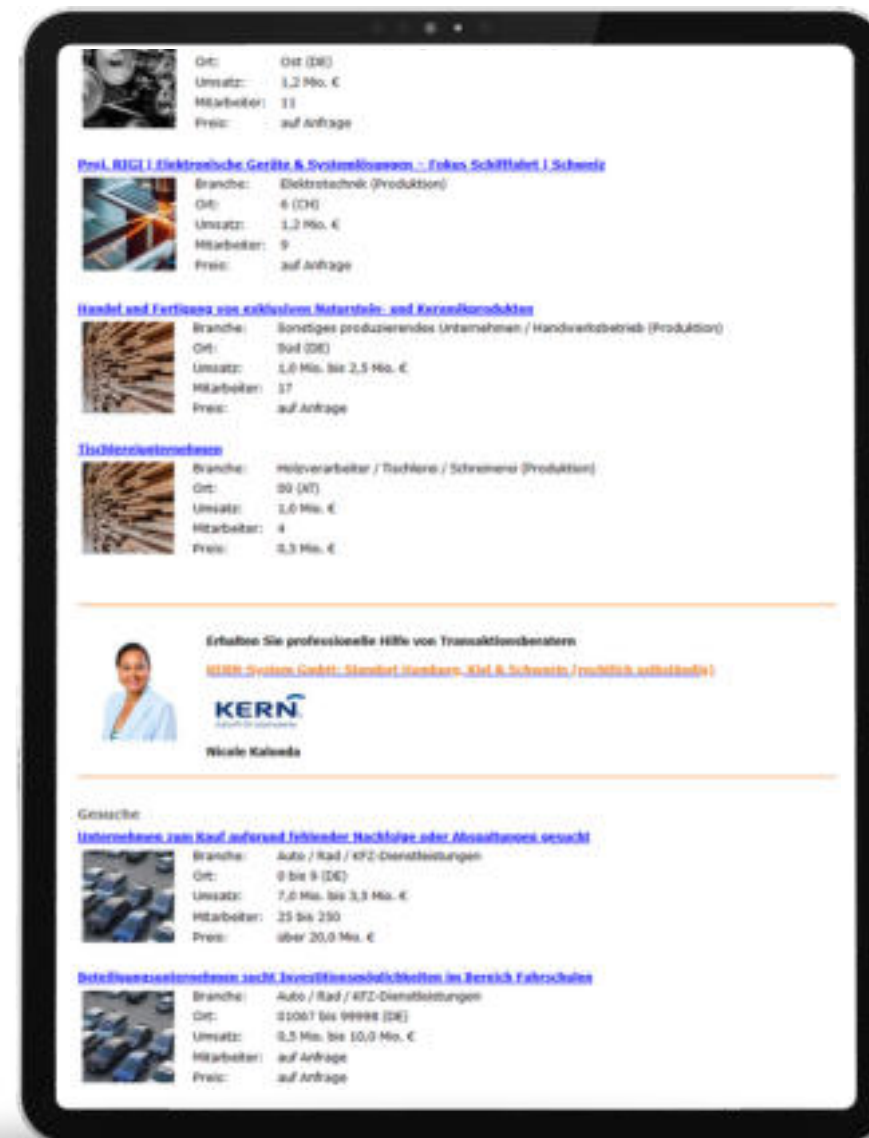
Ort: Ost (DE)
Umsatz: 1,2 Mio. €
Mitarbeiter: 11
Preis: auf Anfrage

Prei. RIGI | Elektronische Geräte & Systemlösungen – Fokus Schifffahrt | Schweiz
Branche: Elektrotechnik (Produktion)
Ort: 6 (CH)
Umsatz: 1,2 Mio. €
Mitarbeiter: 9
Preis: auf Anfrage

Handel und Fertigung von exklusiven Naturstein- und Keramikprodukten
Branche: Sonstiges produzierendes Unternehmen / Handwerksbetrieb (Produktion)
Ort: Süd (DE)
Umsatz: 1,0 Mio. bis 2,5 Mio. €
Mitarbeiter: 17
Preis: auf Anfrage

Tischlereiunternehmen
Branche: Holzverarbeiter / Tischlerei / Schreinerei (Produktion)
Ort: 00 (AT)
Umsatz: 1,0 Mio. €
Mitarbeiter: 4
Preis: 0,5 Mio. €

Erhalten Sie professionelle Hilfe von Transaktionsberatern
KERN System GmbH: Standort Hamburg, Kiel & Schwerin (rechtlich selbstständig)
KERN
Nicole Kaleeda

Gesuche
Unternehmen zum Kauf aufgrund fehlender Nachfolge oder Abspaltungen gesucht
Branche: Auto / Rad / KFZ-Dienstleistungen
Ort: 0 bis 9 (DE)
Umsatz: 7,0 Mio. bis 3,5 Mio. €
Mitarbeiter: 25 bis 250
Preis: über 20,0 Mio. €

Beteiligungsunternehmen sucht Investitionsmöglichkeiten im Bereich Fahrschulen
Branche: Auto / Rad / KFZ-Dienstleistungen
Ort: 01067 bis 99998 (DE)
Umsatz: 0,5 Mio. bis 10,0 Mio. €
Mitarbeiter: auf Anfrage
Preis: auf Anfrage